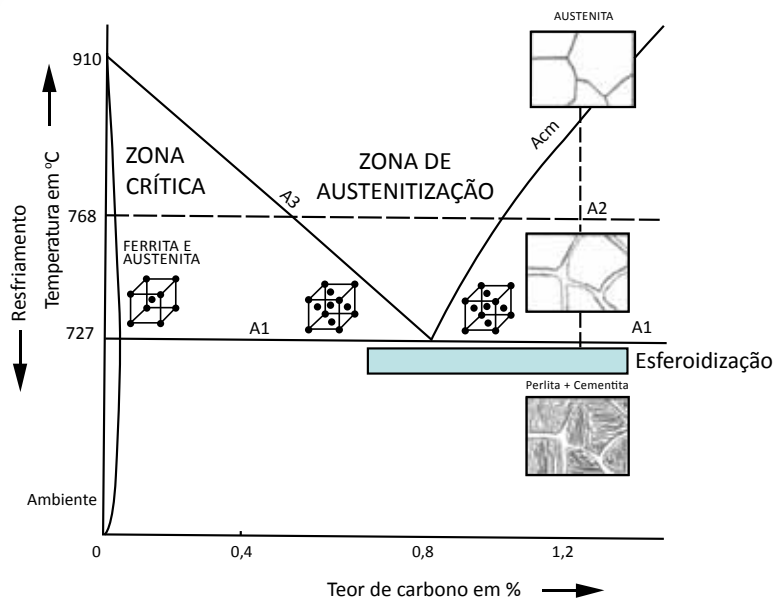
AUSTENITA

910

Temperatura em °C

Resfriamento

ZONA CRÍTICA

ZONA DE AUSTENITIZAÇÃO

Acm

A3

768

A2

FERRITA E AUSTENITA

727

A1

A1

Esferoidização

Perlita + Cementita

Ambiente

0

0,4

0,8

1,2

Teor de carbono em %